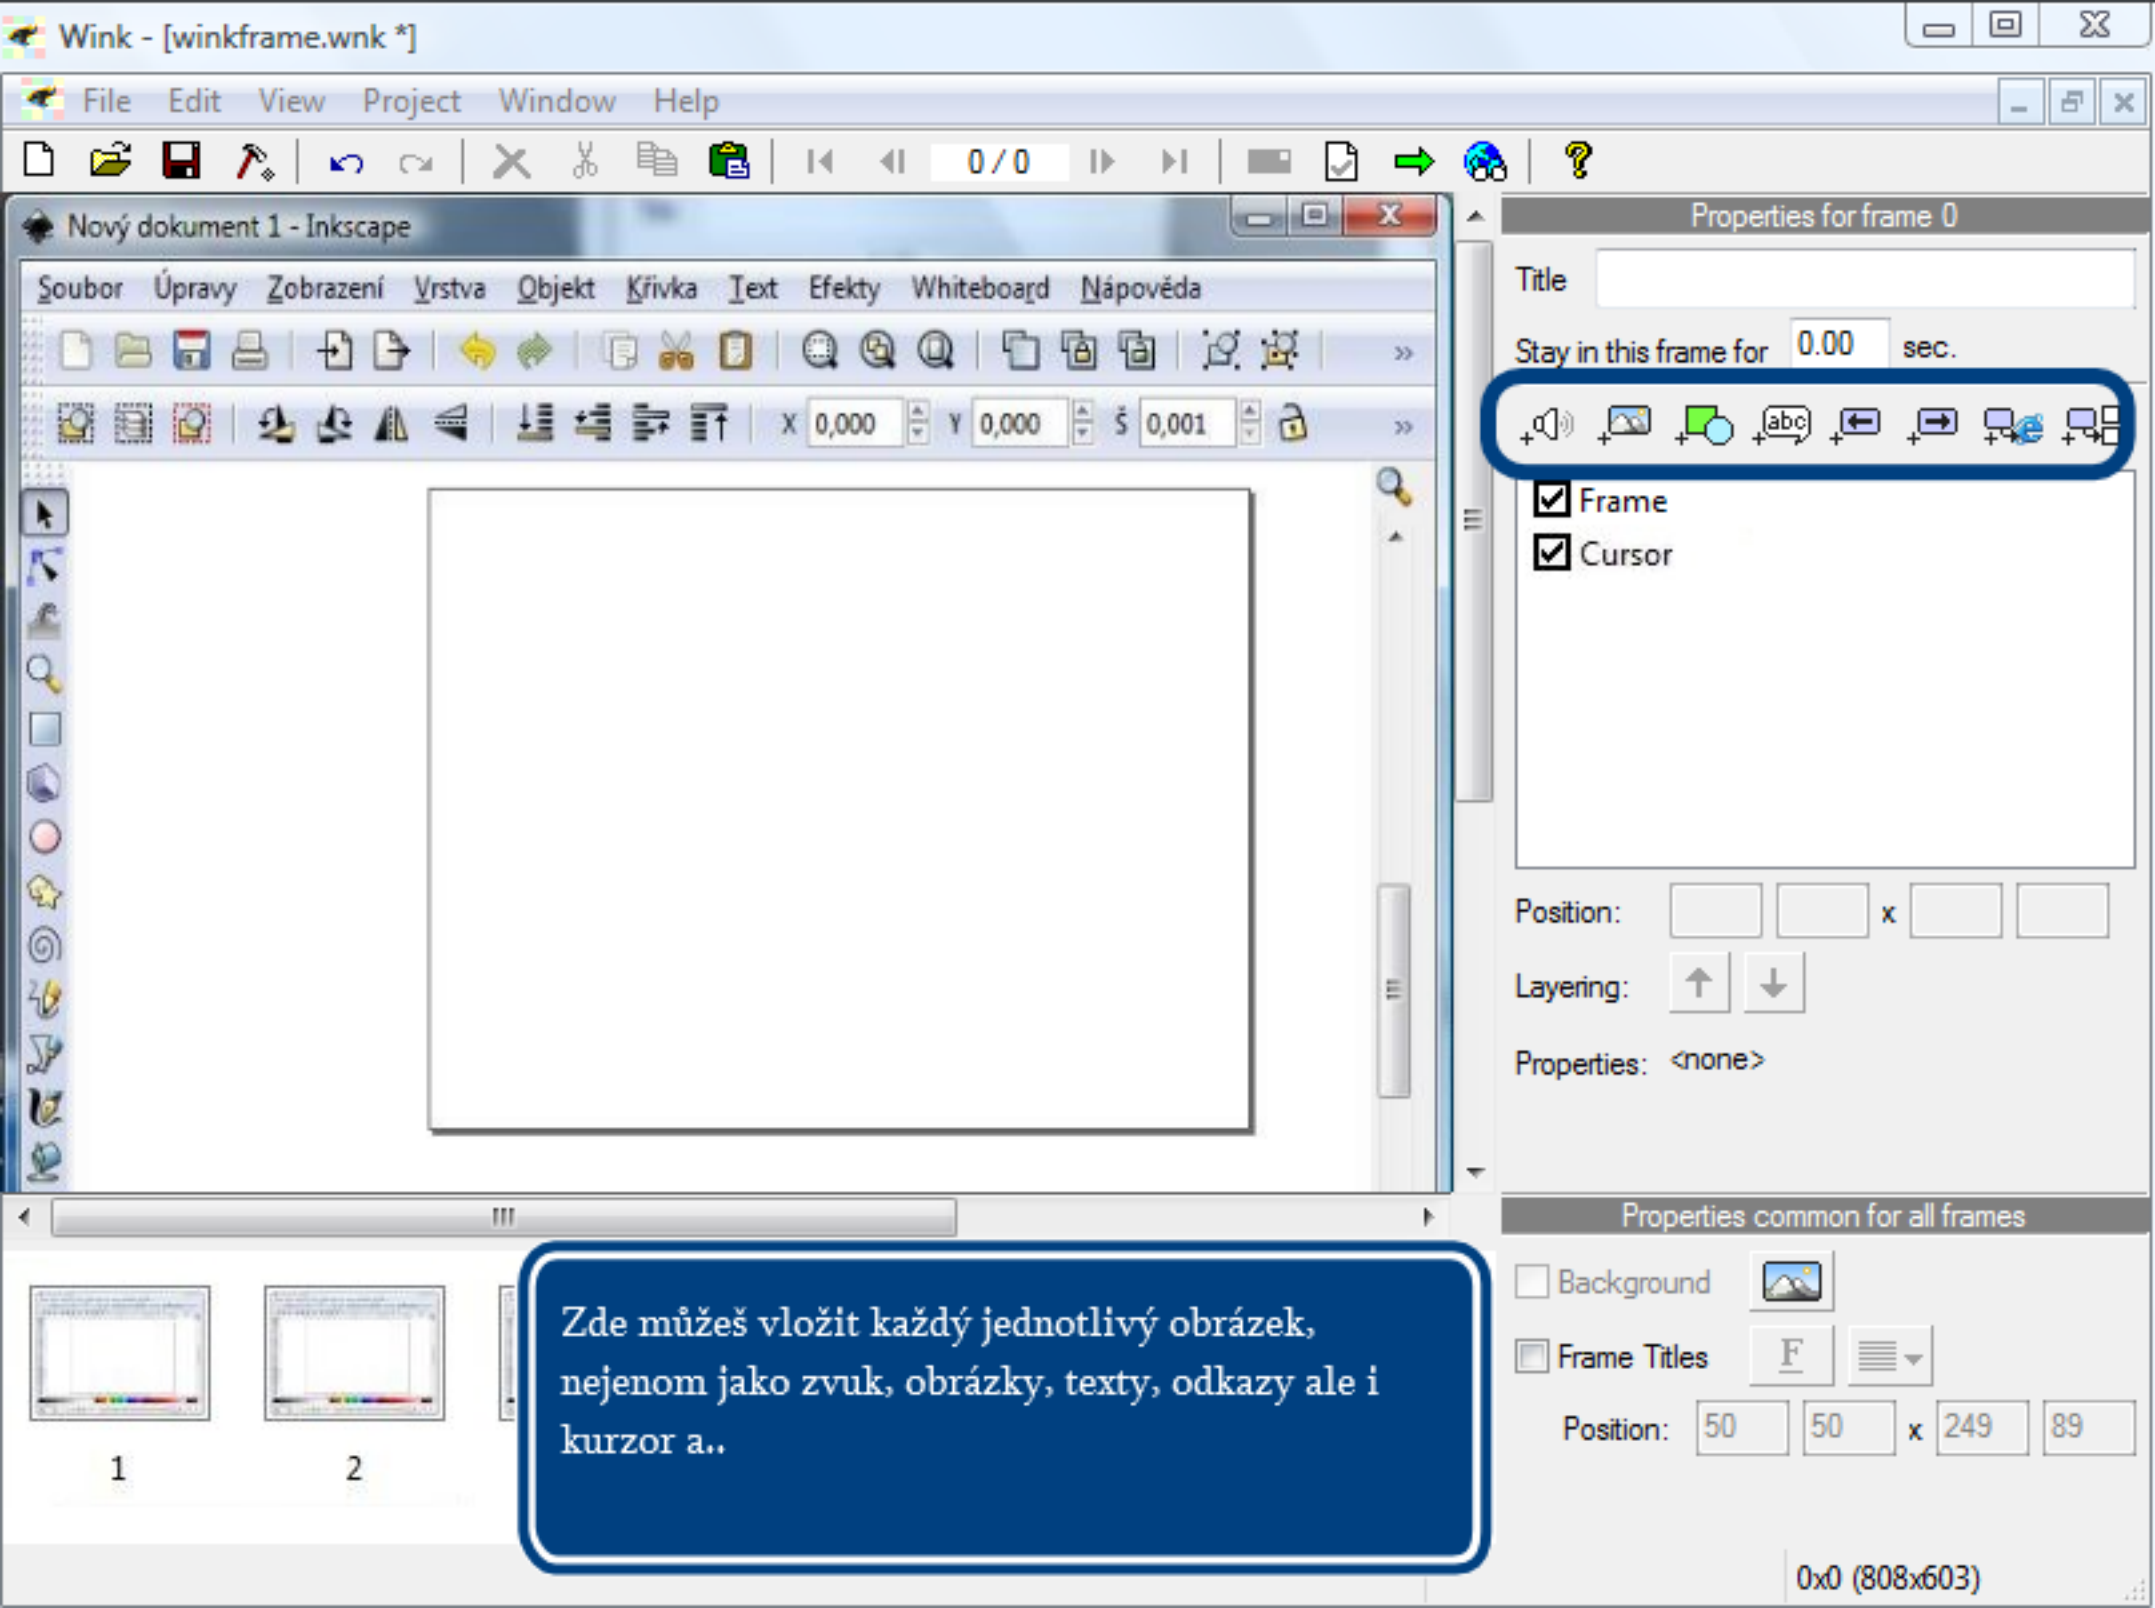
Wink - [winkframe.wnk *]

File Edit View Project Window Help

0 / 0

Nový dokument 1 - Inkscape

Soubor Úpravy Zobrazení Vrstva Objekt Křivka Text Efekty Whiteboard Nápověda

X 0,000 Y 0,000 Š 0,001

Properties for frame 0

Title

Stay in this frame for 0.00 sec.

abc

Frame

Cursor

Position: x

Layering:

Properties: <none>

Properties common for all frames

Background

Frame Titles F

Position: 50 50 x 249 89

1 2

Zde můžeš vložit každý jednotlivý obrázek, nejenom jako zvuk, obrázky, texty, odkazy ale i kurzor a..

0x0 (808x603)